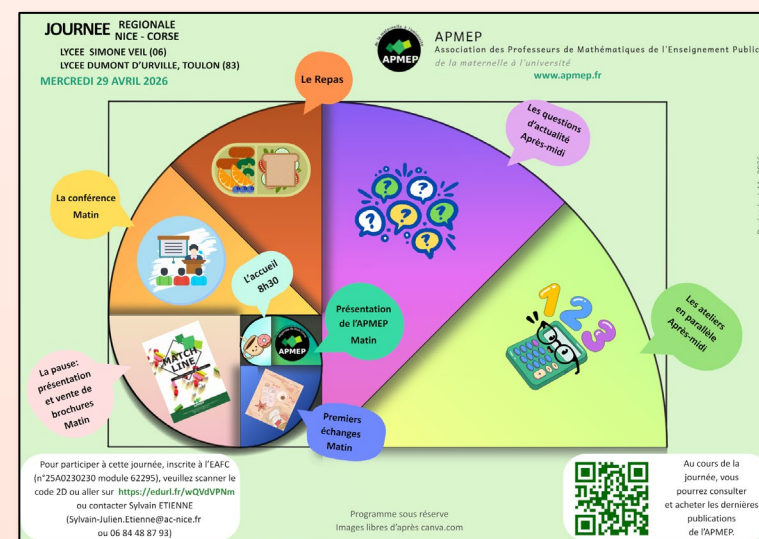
JOURNEE REGIONALE NICE - CORSE
LYCEE SIMONE VEIL (06)
LYCEE DUMONT D'URVILLE, TOULON (83)
MERCREDI 29 AVRIL 2026

APMEP
Association des Professeurs de Mathématiques de l'Enseignement Public
de la maternelle à l'université
www.apmep.fr

APMEP

Le Repas

Les questions d'actualité Après-midi

La conférence Matin

L'accueil 8h30

Présentation de l'APMEP Matin

APMEP

MATCH LINE

La pause: présentation et vente de brochures Matin

Premiers échanges Matin

Les ateliers en parallèle Après-midi

Pour participer à cette journée, inscrite à l'EAFC (n°25A0230230 module 62295), veuillez scanner le code 2D ou aller sur https://edurl.fr/wQVdVPNm ou contacter Sylvain ETIENNE (Sylvain-Julien.Etienne@ac-nice.fr ou 06 84 48 87 93)

Programme sous réserve
Images libres d'après canva.com

Au cours de la journée, vous pourrez consulter et acheter les dernières publications de l'APMEP.